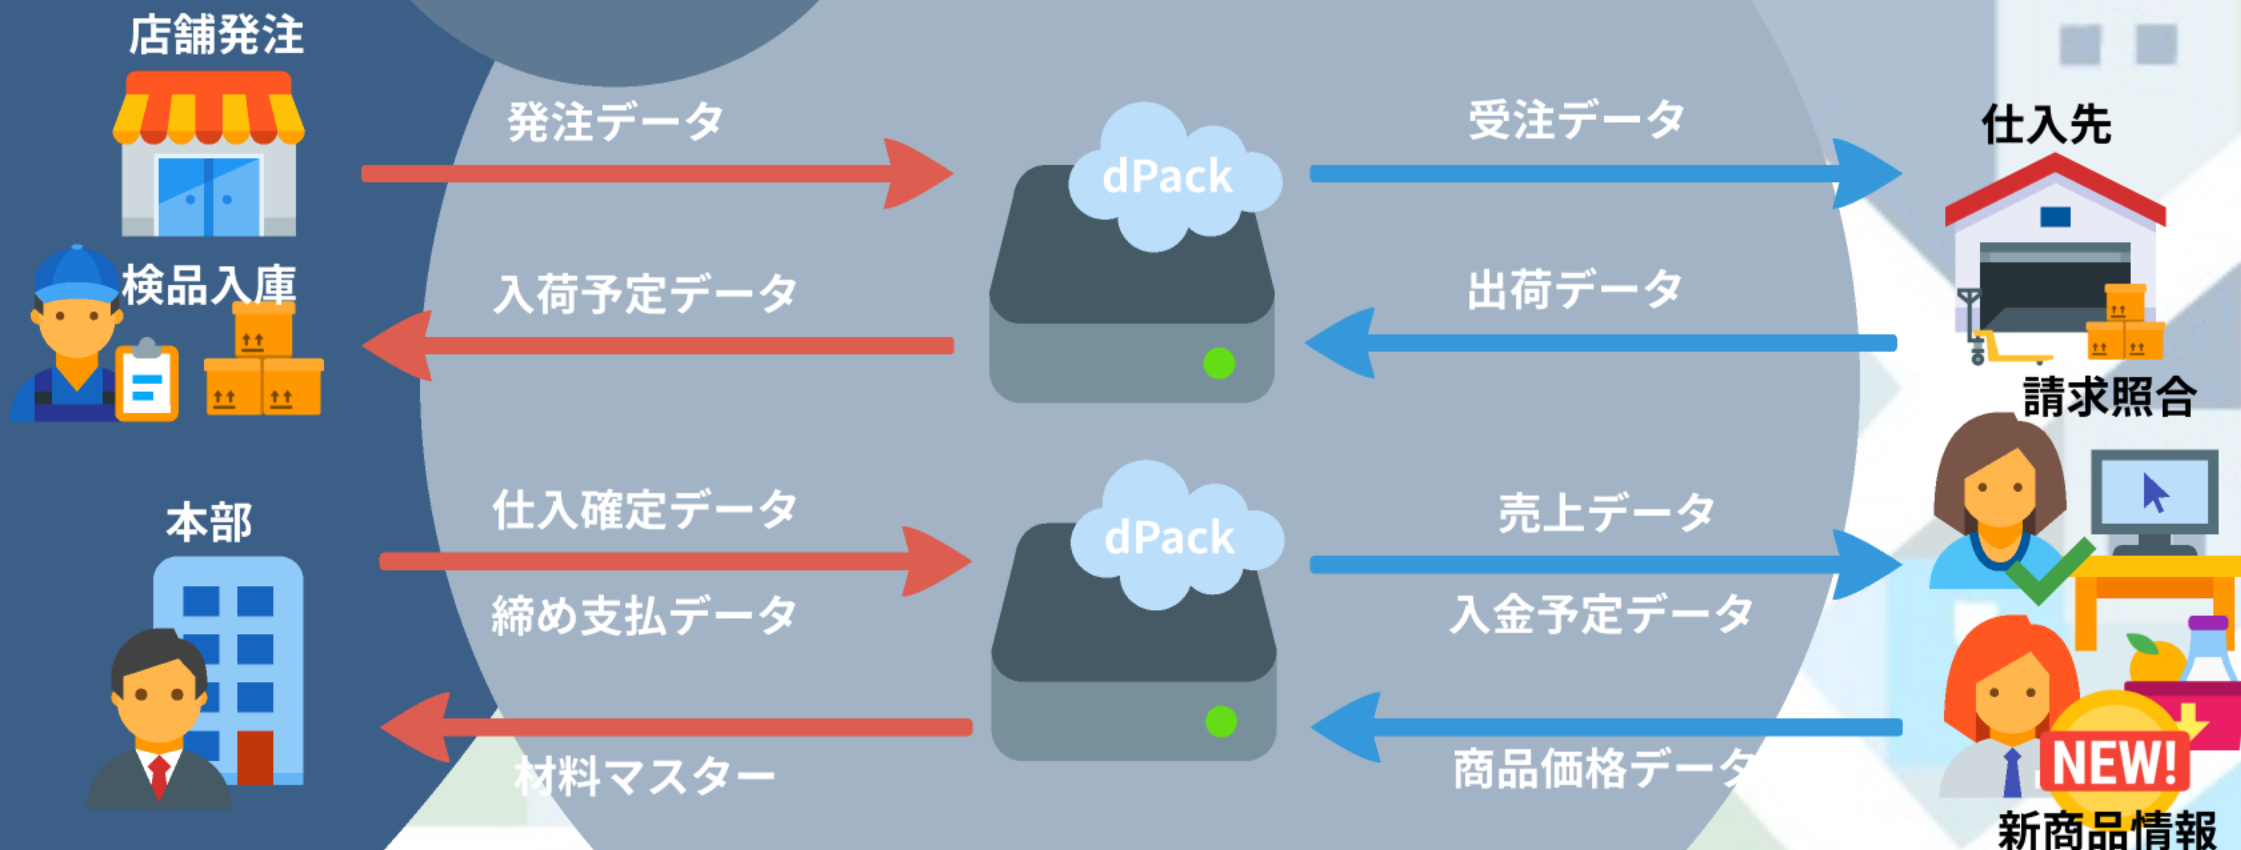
店舗発注

検品入庫

本部

発注データ

入荷予定データ

仕入確定データ

締め支払データ

材料マスター

dPack

dPack

受注データ

出荷データ

売上データ

入金予定データ

商品価格データ

仕入先

請求照合

NEW!

新商品情報